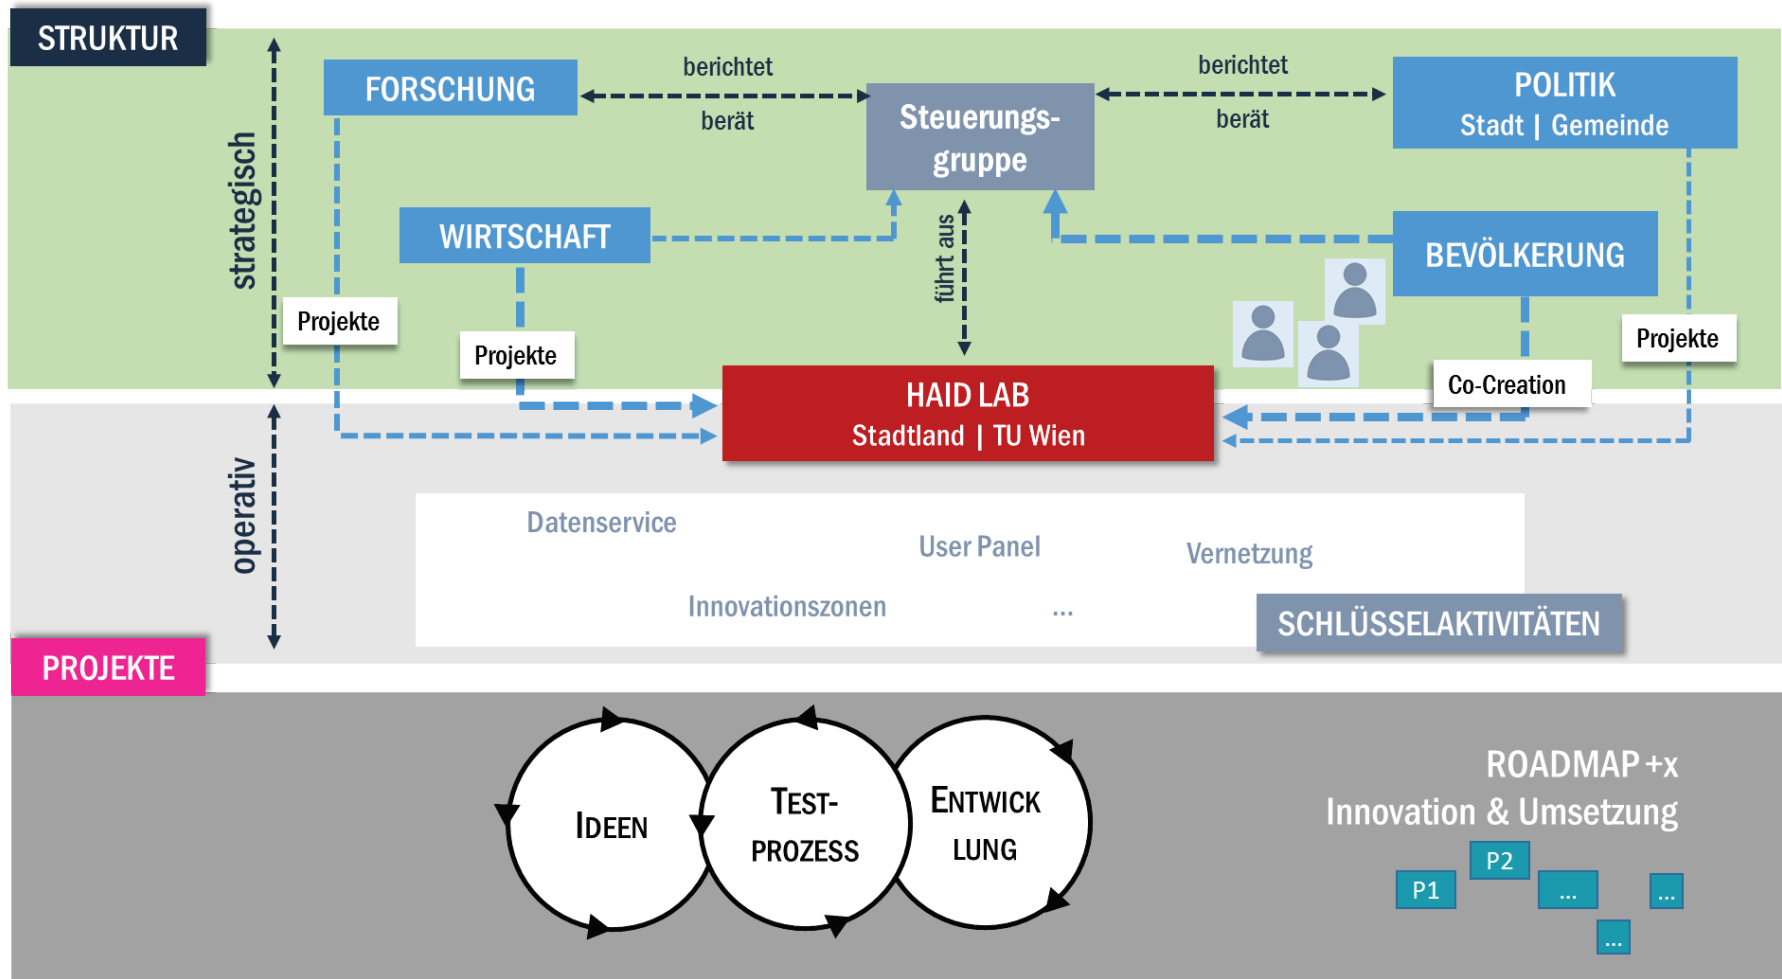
STRUKTUR

strategisch

FORSCHUNG

berichtet

berät

Steuerungs-gruppe

berichtet

berät

POLITIK
Stadt | Gemeinde

WIRTSCHAFT

führt aus

BEVÖLKERUNG

Projekte

Projekte

Projekte

Co-Creation

HAID LAB
Stadtland | TU Wien

operativ

Datenservice

User Panel

Vernetzung

Innovationszonen

...

SCHLÜSSELAKTIVITÄTEN

PROJEKTE

IDEEN

TEST-PROZESS

ENTWICK LUNG

ROADMAP +x
Innovation & Umsetzung

P1

P2

...

...

...